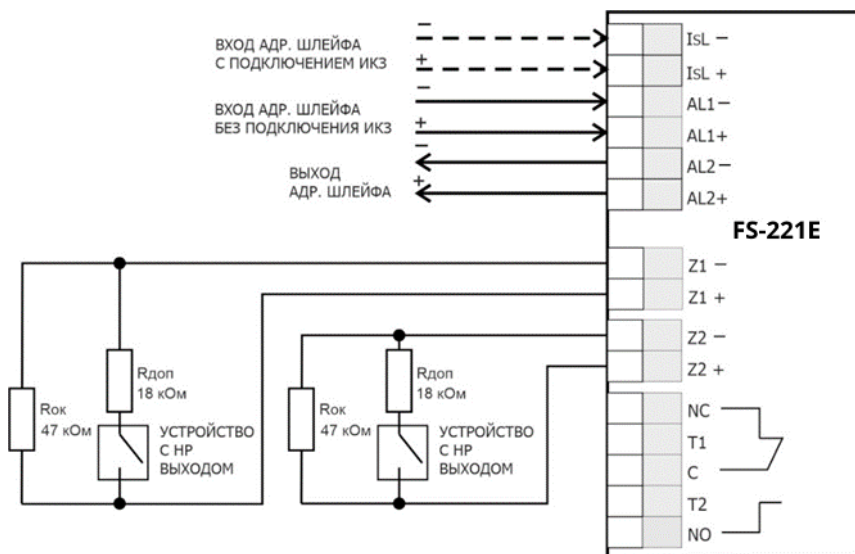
ВХОД АДР. ШЛЕЙФА
С ПОДКЛЮЧЕНИЕМ ИКЗ

−
+

ВХОД АДР. ШЛЕЙФА
БЕЗ ПОДКЛЮЧЕНИЯ ИКЗ

−
+

ВЫХОД
АДР. ШЛЕЙФА

−
+

IsL −
IsL +
AL1 −
AL1 +
AL2 −
AL2 +

FS-221E

Z1 −
Z1 +
Z2 −
Z2 +

Rдоп
18 кОм

Rок
47 кОм

УСТРОЙСТВО
С НР
ВЫХОДОМ

Rдоп
18 кОм

Rок
47 кОм

УСТРОЙСТВО
С НР
ВЫХОДОМ

NC
T1
C
T2
NO